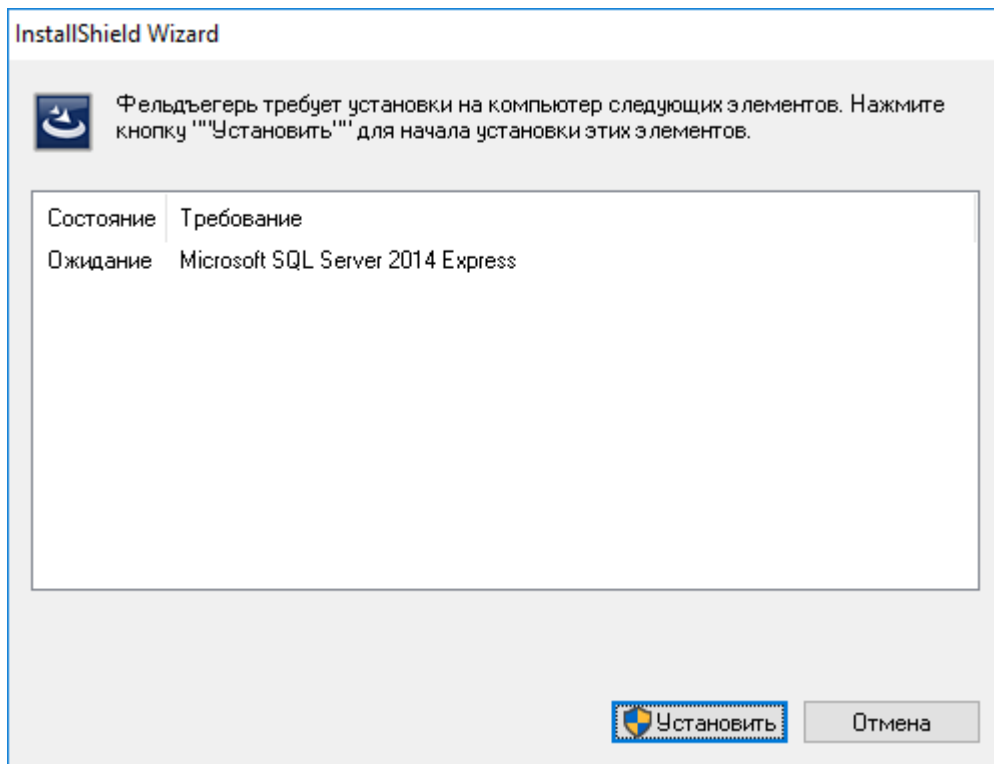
InstallShield Wizard

Фельдъегерь требует установки на компьютер следующих элементов. Нажмите кнопку ""Установить"" для начала установки этих элементов.

| Состояние | Требование |
|---|---|
| Ожидание | Microsoft SQL Server 2014 Express |

Установить

Отмена